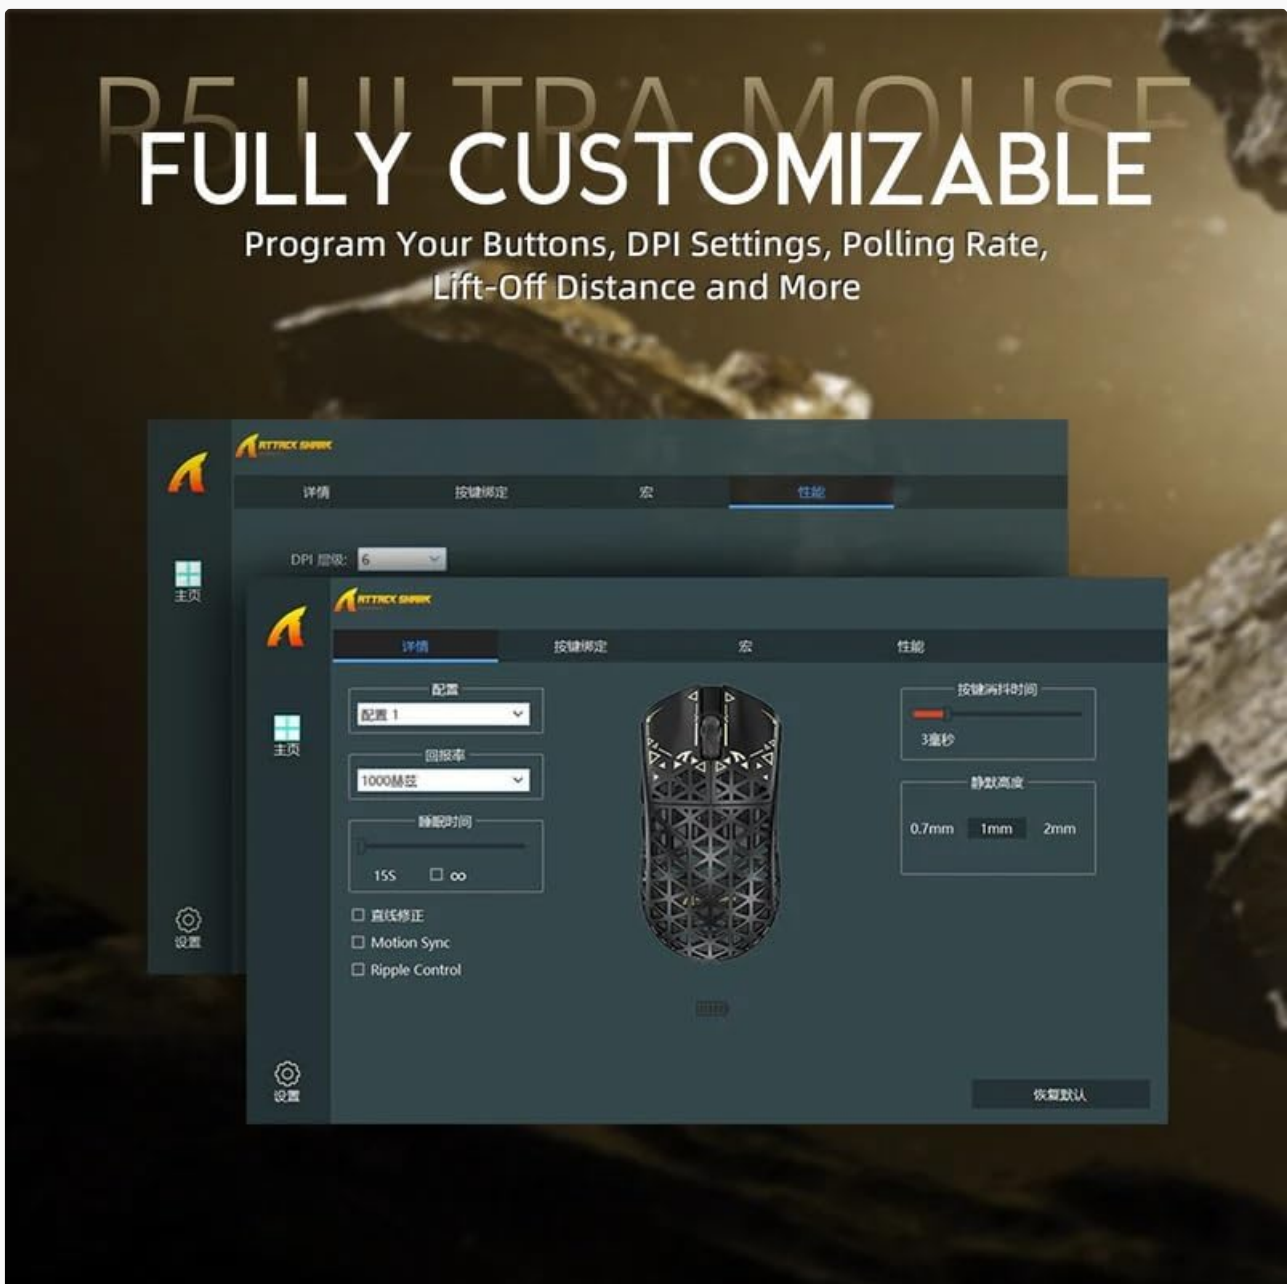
R5 ULTRA MOUSE

FULLY CUSTOMIZABLE

Program Your Buttons, DPI Settings, Polling Rate, Lift-Off Distance and More

ATTACK SHARK

详情 按键绑定 宏 性能

DPI 层级: 6

主页

设置

ATTACK SHARK

详情 按键绑定 宏 性能

配置

配置 1

回报率

1000赫兹

睡眠时间

15S ☐ ∞

☐ 直线修正

☐ Motion Sync

☐ Ripple Control

按键消抖时间

3毫秒

静默高度

0.7mm 1mm 2mm

主页

设置

恢复默认